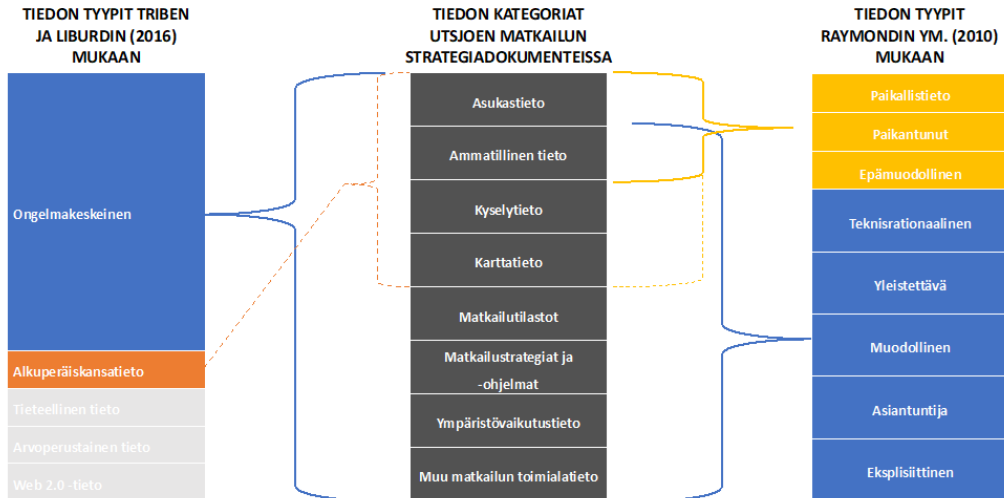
TIEDON TYYPIT TRIBEN JA LIBURDIN (2016) MUKAAN

Ongelmakeskeinen

Alkuperäiskansatieto

Tieteellinen tieto

Arvoperustainen tieto

Web 2.0 -tieto

TIEDON KATEGORIAT UTSJOEN MATKAILUN STRATEGIADOKUMENTEISSA

Asukastieto

Ammatillinen tieto

Kyselytieto

Karttatieto

Matkailutilastot

Matkailustrategiat ja -ohjelmat

Ympäristövaikutustieto

Muu matkailun toimialatieto

TIEDON TYYPIT RAYMONDIN YM. (2010) MUKAAN

Paikallistieto

Paikantunut

Epämuodollinen

Teknisrationaalinen

Yleistettävä

Muodollinen

Asiantuntija

Eksplisiittinen